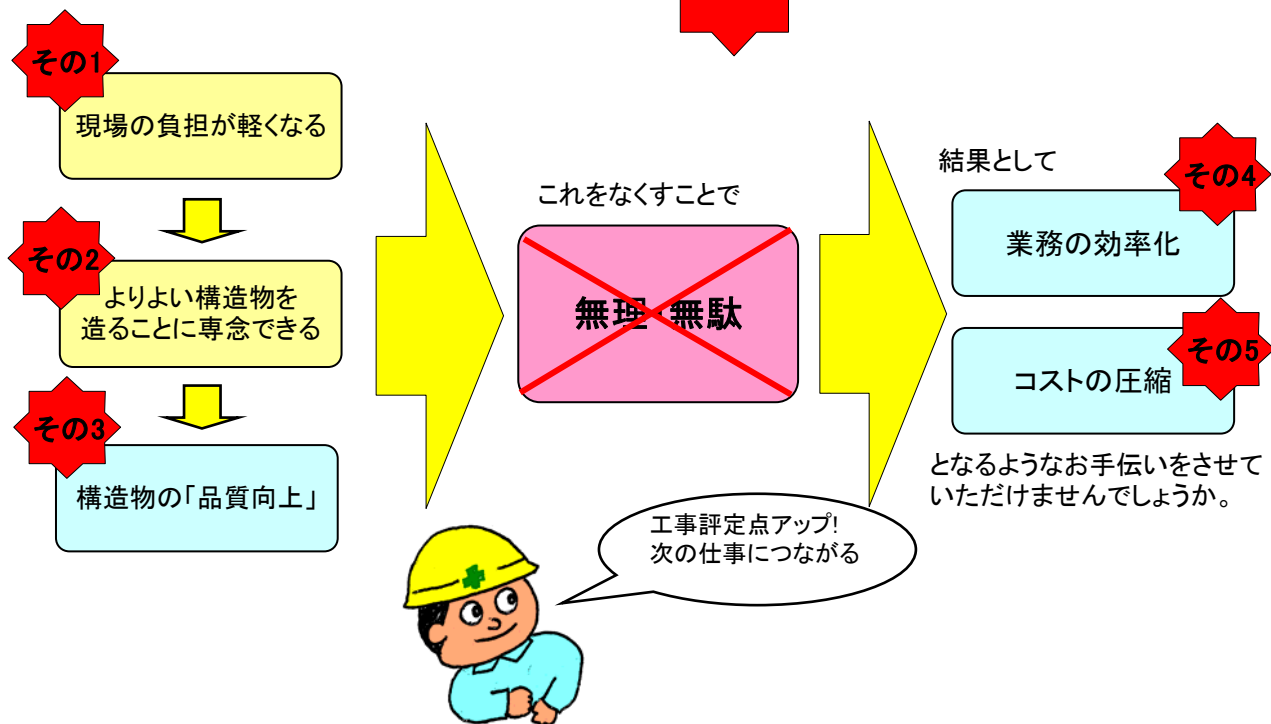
その1
現場の負担が軽くなる

その2
よりよい構造物を
造ることに専念できる

その3
構造物の「品質向上」

これをなくすことで

無理・無駄

結果として

その4
業務の効率化

その5
コストの圧縮

となるようなお手伝いをさせていただけませんでしょうか。

工事評定点アップ!
次の仕事につながる